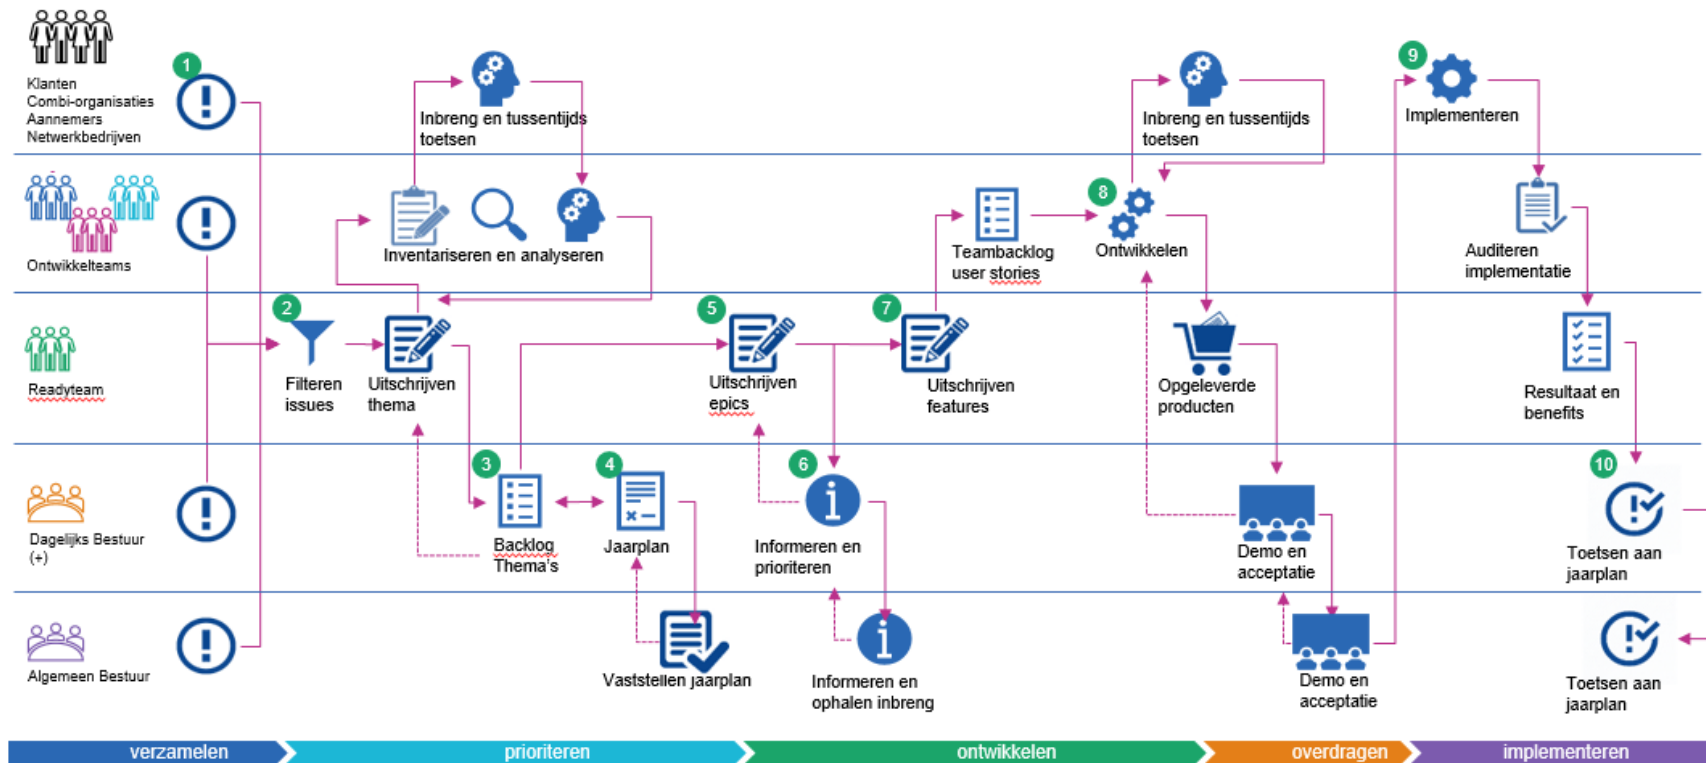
Klanten
Combi-organisaties
Aannemers
Netwerkbedrijven

Ontwikkelteams

Readyteam

Dagelijks Bestuur (+)

Algemeen Bestuur

1

Inbreng en tussentijds toetsen

Inventariseren en analyseren

2

Filteren issues

Uitschrijven thema

3

Backlog Thema's

4

Jaarplan

Vaststellen jaarplan

5

Uitschrijven epics

6

Informeren en prioriteren

Informeren en ophalen inbreng

7

Uitschrijven features

Teambacklog user stories

8

Ontwikkelen

Inbreng en tussentijds toetsen

Opgeleverde producten

Demo en acceptatie

Demo en acceptatie

9

Implementeren

Auditeren implementatie

Resultaat en benefits

10

Toetsen aan jaarplan

Toetsen aan jaarplan

verzamelen

prioriteren

ontwikkelen

overdragen

implementeren